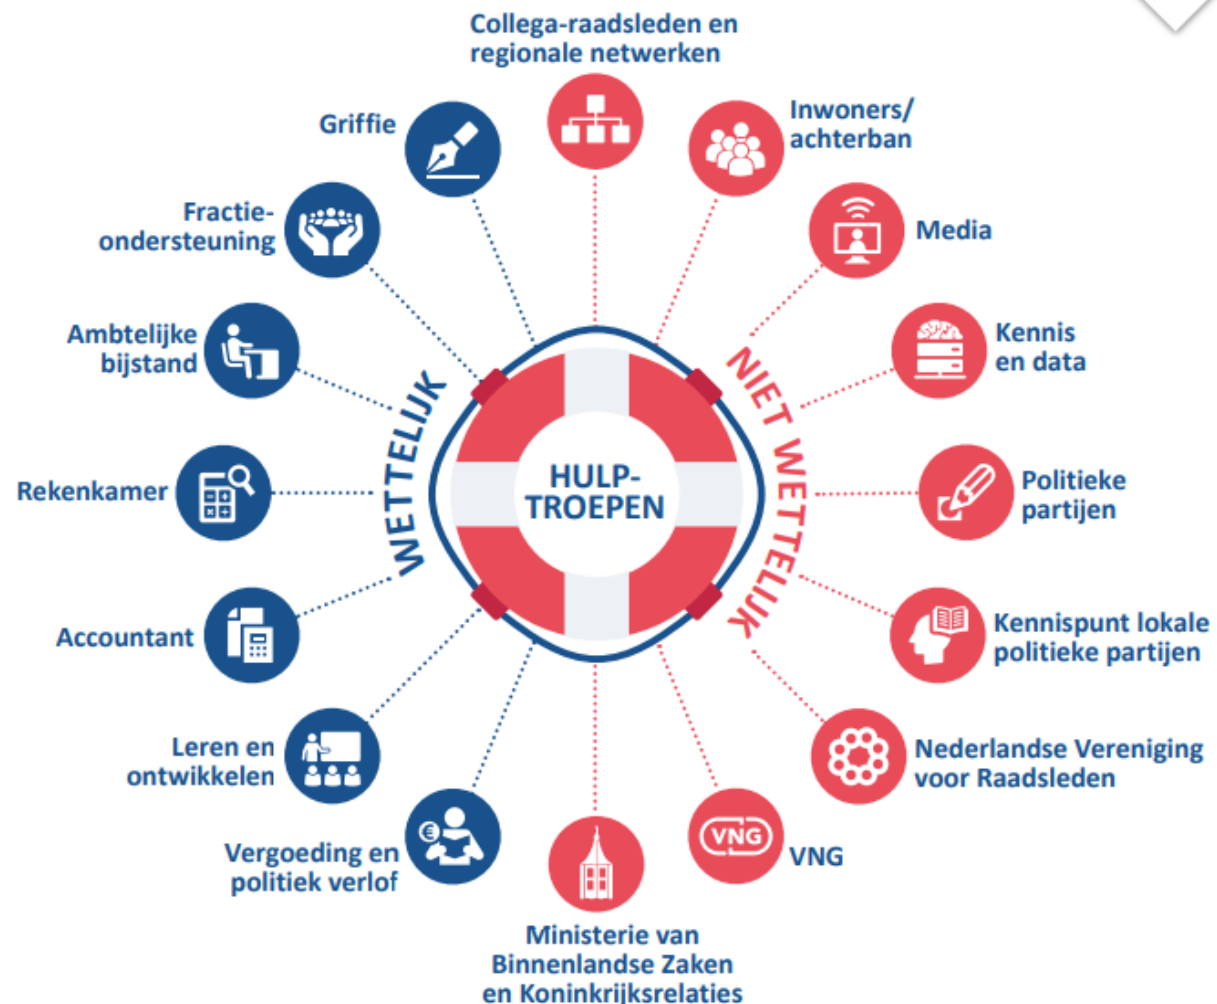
Collega-raadsleden en regionale netwerken

Inwoners/ achterban

Media

Kennis en data

Politieke partijen

Kennispunt lokale politieke partijen

Nederlandse Vereniging voor Raadsleden

VNG

VNG

Ministerie van Binnenlandse Zaken en Koninkrijksrelaties

Vergoeding en politiek verlof

Leren en ontwikkelen

Accountant

Rekenkamer

Ambtelijke bijstand

Fractie-ondersteuning

Griffie

WETTELIJK

NIET WETTELIJK

HULP-TROEPEN